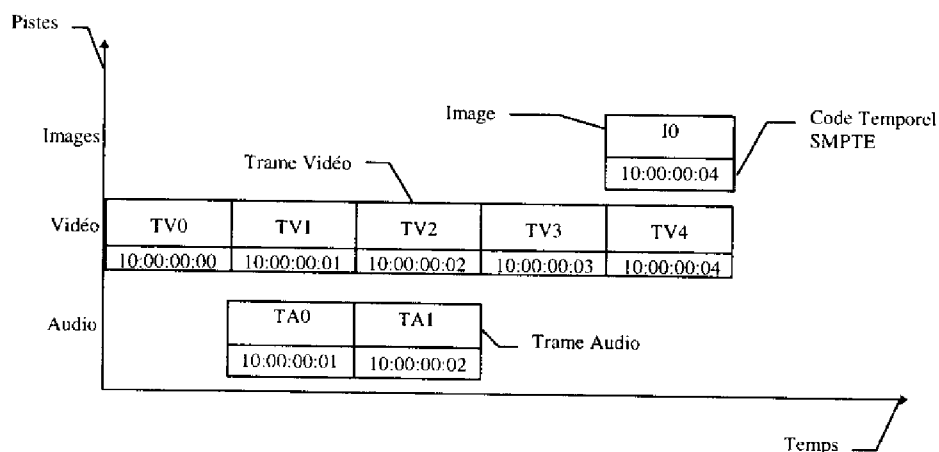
Pistes

Images

Image

I0

10:00:00:04

Code Temporel SMPTE

Trame Vidéo

Vidéo

| TV0 | TV1 | TV2 | TV3 | TV4 |
|---|---|---|---|---|
| 10:00:00:00 | 10:00:00:01 | 10:00:00:02 | 10:00:00:03 | 10:00:00:04 |

Audio

| TA0 | TA1 |
|---|---|
| 10:00:00:01 | 10:00:00:02 |

Trame Audio

Temps